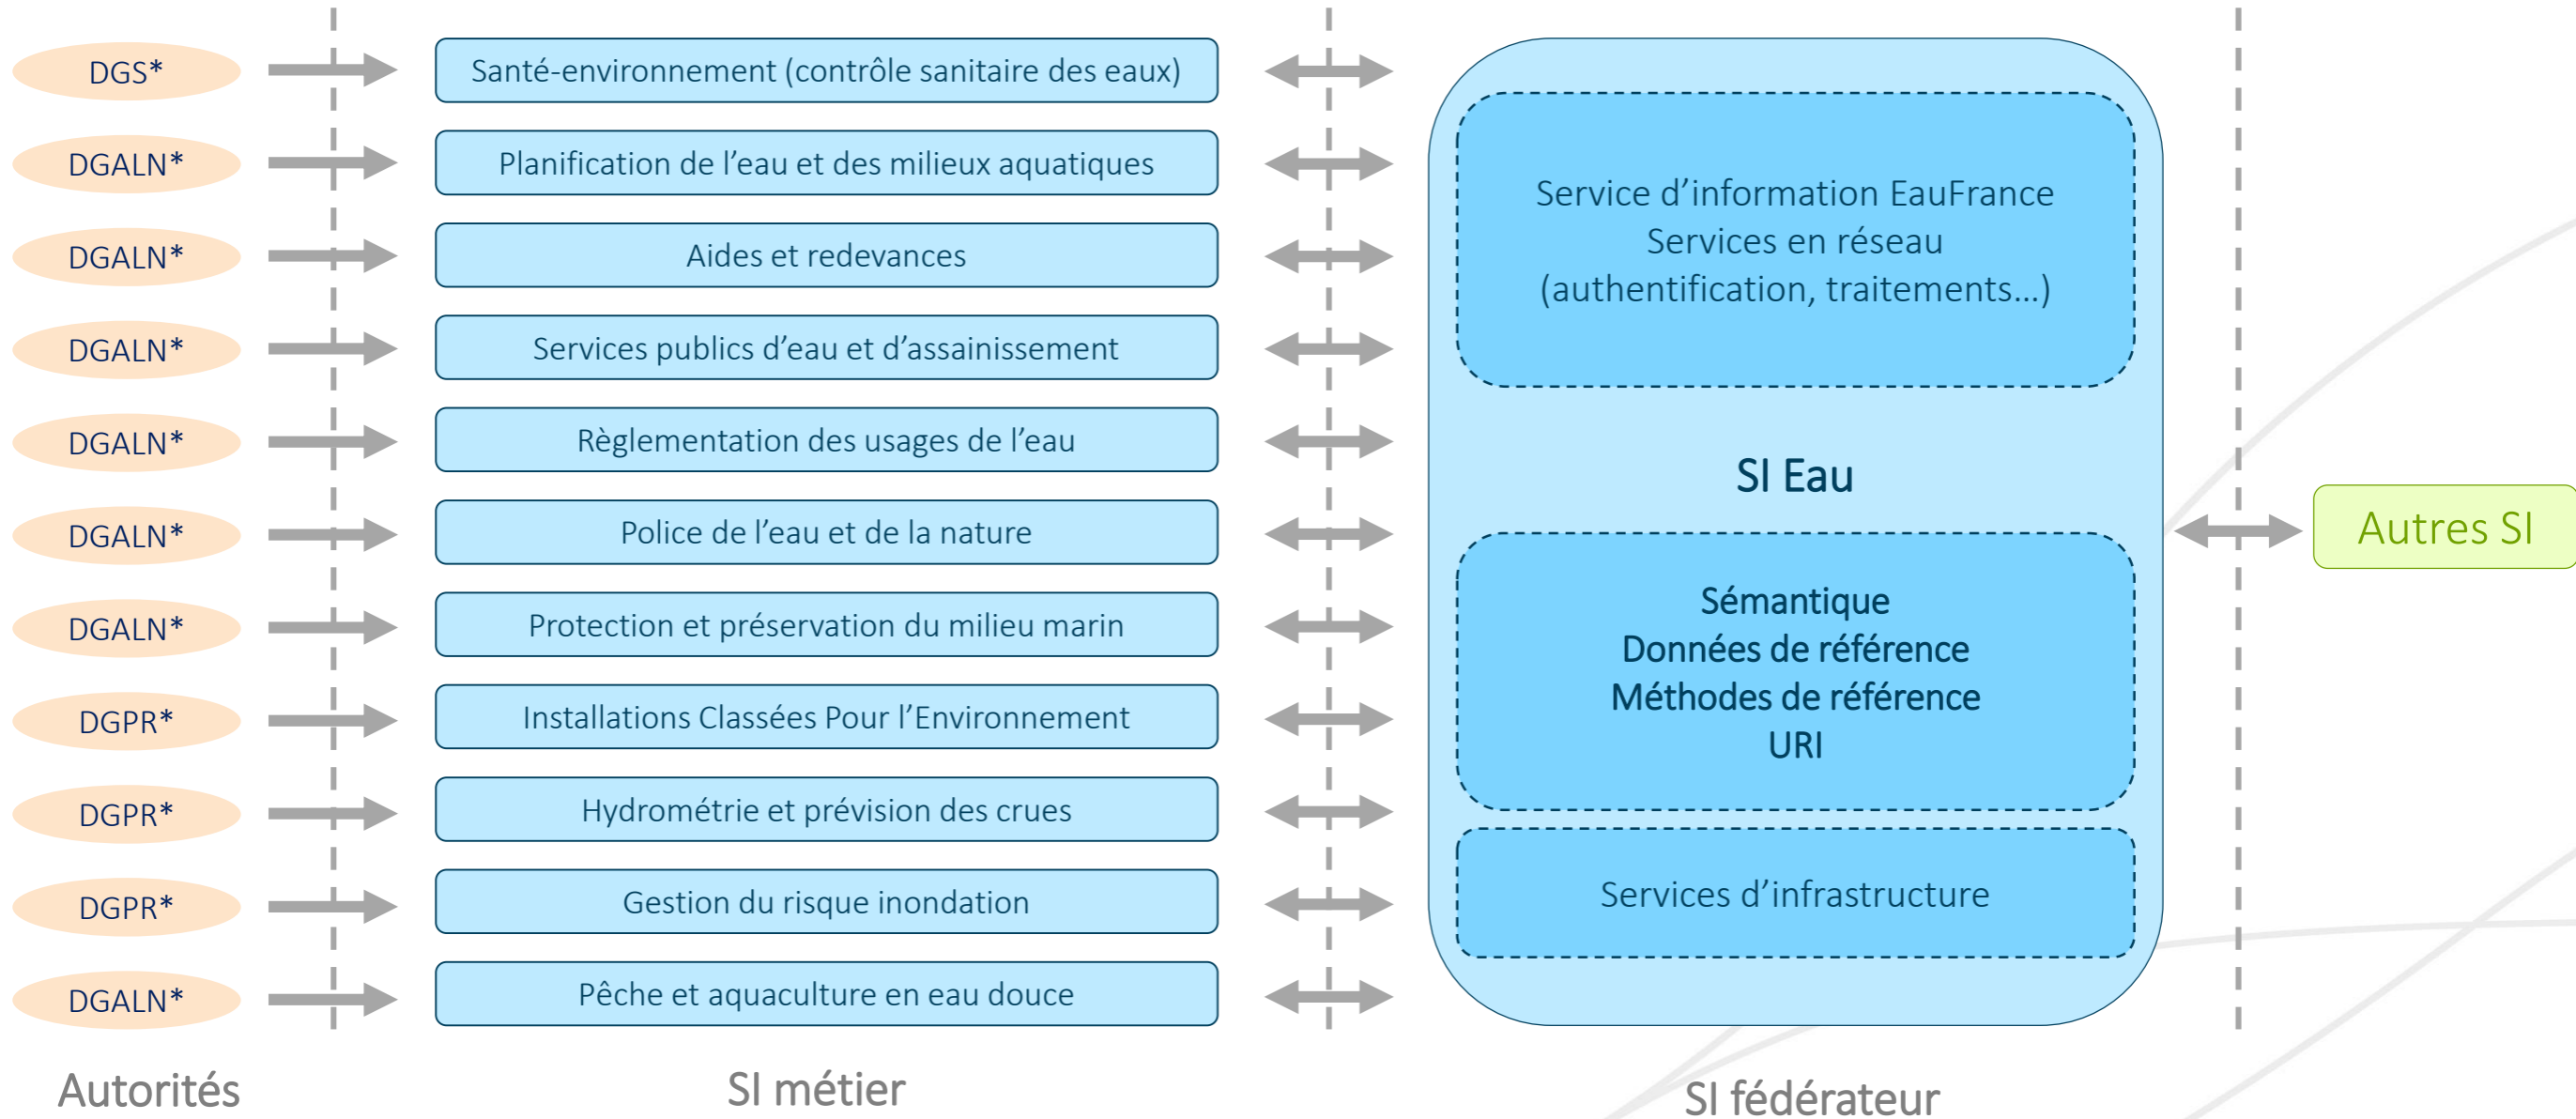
DGS*
DGALN*
DGALN*
DGALN*
DGALN*
DGALN*
DGALN*
DGPR*
DGPR*
DGPR*
DGALN*

Santé-environnement (contrôle sanitaire des eaux)
Planification de l'eau et des milieux aquatiques
Aides et redevances
Services publics d'eau et d'assainissement
Règlementation des usages de l'eau
Police de l'eau et de la nature
Protection et préservation du milieu marin
Installations Classées Pour l'Environnement
Hydrométrie et prévision des crues
Gestion du risque inondation
Pêche et aquaculture en eau douce

Service d'information EauFrance
Services en réseau
(authentification, traitements…)

SI Eau

Sémantique
Données de référence
Méthodes de référence
URI

Services d'infrastructure

Autres SI

Autorités

SI métier

SI fédérateur